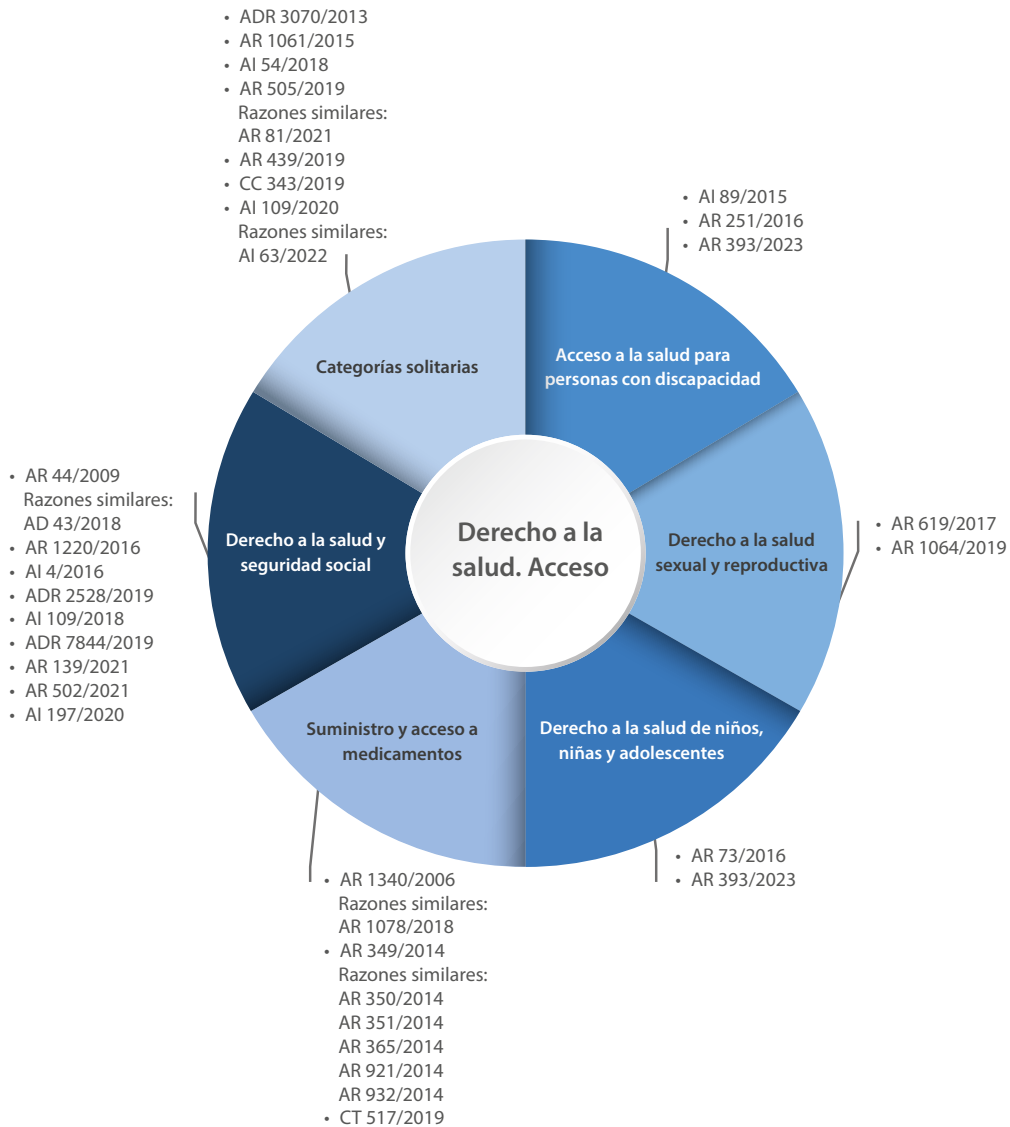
- ADR 3070/2013
- AR 1061/2015
- AI 54/2018
- AR 505/2019
  Razones similares:
  AR 81/2021
- AR 439/2019
- CC 343/2019
- AI 109/2020
  Razones similares:
  AI 63/2022

Categorías solitarias

- AI 89/2015
- AR 251/2016
- AR 393/2023

Acceso a la salud para personas con discapacidad

Derecho a la salud. Acceso

- AR 44/2009
  Razones similares:
  AD 43/2018
- AR 1220/2016
- AI 4/2016
- ADR 2528/2019
- AI 109/2018
- ADR 7844/2019
- AR 139/2021
- AR 502/2021
- AI 197/2020

Derecho a la salud y seguridad social

Derecho a la salud sexual y reproductiva

- AR 619/2017
- AR 1064/2019

Suministro y acceso a medicamentos

Derecho a la salud de niños, niñas y adolescentes

- AR 73/2016
- AR 393/2023

- AR 1340/2006
  Razones similares:
  AR 1078/2018
- AR 349/2014
  Razones similares:
  AR 350/2014
  AR 351/2014
  AR 365/2014
  AR 921/2014
  AR 932/2014
- CT 517/2019